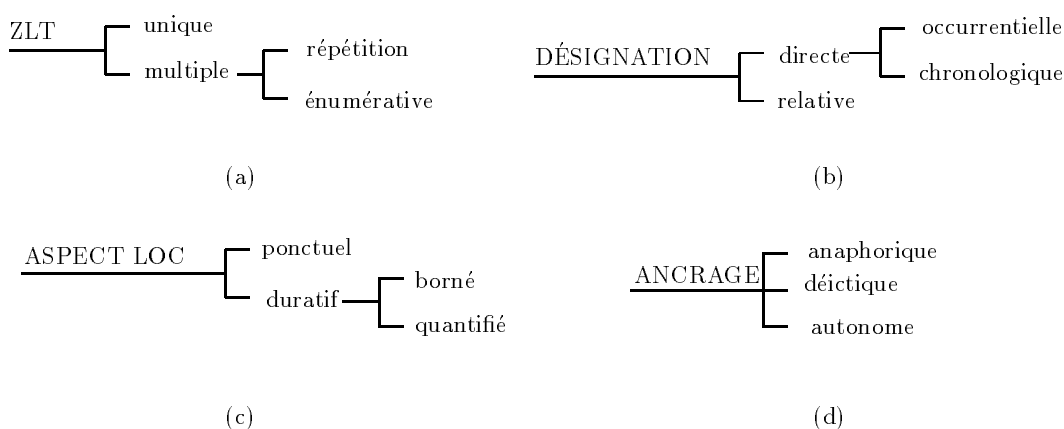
ZLT
unique
multiple
répétition
énumérative
(a)

DÉSIGNATION
directe
occurrentielle
chronologique
relative
(b)

ASPECT LOC
ponctuel
duratif
borné
quantifié
(c)

ANCRAGE
anaphorique
déictique
autonome
(d)